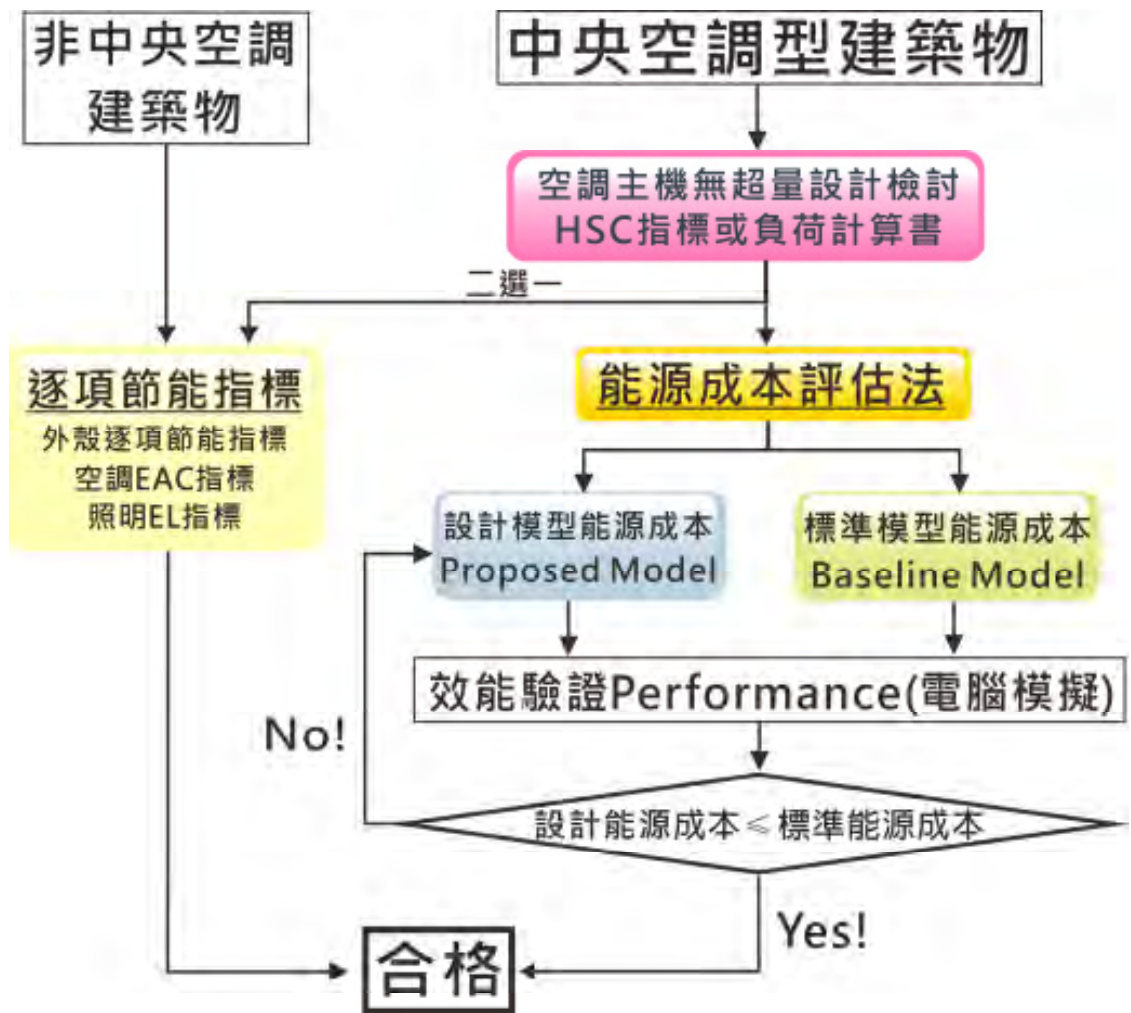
非中央空調建築物

中央空調型建築物

空調主機無超量設計檢討
HSC指標或負荷計算書

二選一

逐項節能指標
外殼逐項節能指標
空調EAC指標
照明EL指標

能源成本評估法

設計模型能源成本
Proposed Model

標準模型能源成本
Baseline Model

效能驗證Performance(電腦模擬)

No!

設計能源成本≤標準能源成本

Yes!

合格